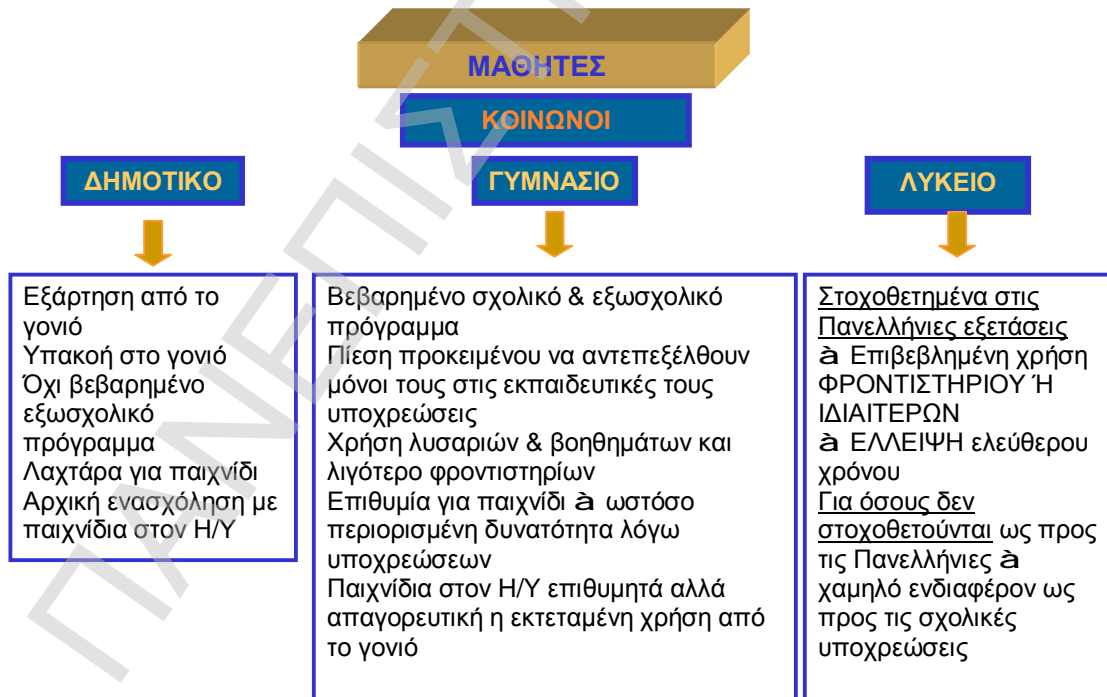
ΜΑΘΗΤΕΣ

ΚΟΙΝΩΝΟΙ

ΔΗΜΟΤΙΚΟ

Εξάρτηση από το γονιό
Υπακοή στο γονιό
Όχι βεβαρημένο εξωσχολικό πρόγραμμα
Λαχτάρα για παιχνίδι
Αρχική ενασχόληση με παιχνίδια στον Η/Υ

ΓΥΜΝΑΣΙΟ

Βεβαρημένο σχολικό & εξωσχολικό πρόγραμμα
Πίεση προκειμένου να αντεπεξέλθουν μόνοι τους στις εκπαιδευτικές τους υποχρεώσεις
Χρήση λυσαριών & βοηθημάτων και λιγότερο φροντιστηρίων
Επιθυμία για παιχνίδι à ωστόσο περιορισμένη δυνατότητα λόγω υποχρεώσεων
Παιχνίδια στον Η/Υ επιθυμητά αλλά απαγορευτική η εκτεταμένη χρήση από το γονιό

ΛΥΚΕΙΟ

Στοχοθετημένα στις Πανελλήνιες εξετάσεις
à Επιβεβλημένη χρήση ΦΡΟΝΤΙΣΤΗΡΙΟΥ Ή ΙΔΙΑΙΤΕΡΩΝ
à ΕΛΛΕΙΨΗ ελεύθερου χρόνου
Για όσους δεν στοχοθετούνται ως προς τις Πανελλήνιες à χαμηλό ενδιαφέρον ως προς τις σχολικές υποχρεώσεις

ΠΑΝΕΠΙΣΤ